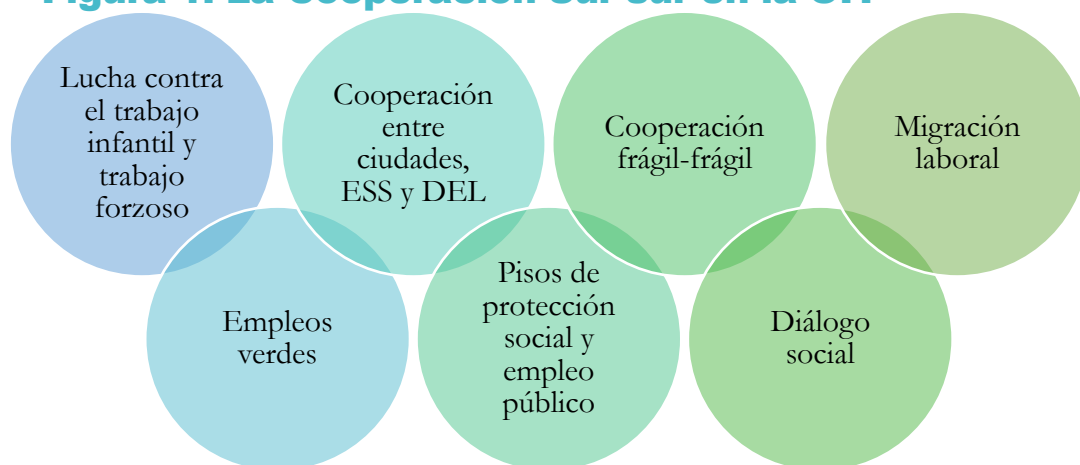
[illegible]

Lucha contra el trabajo infantil y trabajo forzoso

Cooperación entre ciudades, ESS y DEL

Cooperación frágil-frágil

Migración laboral

Empleos verdes

Pisos de protección social y empleo público

Diálogo social